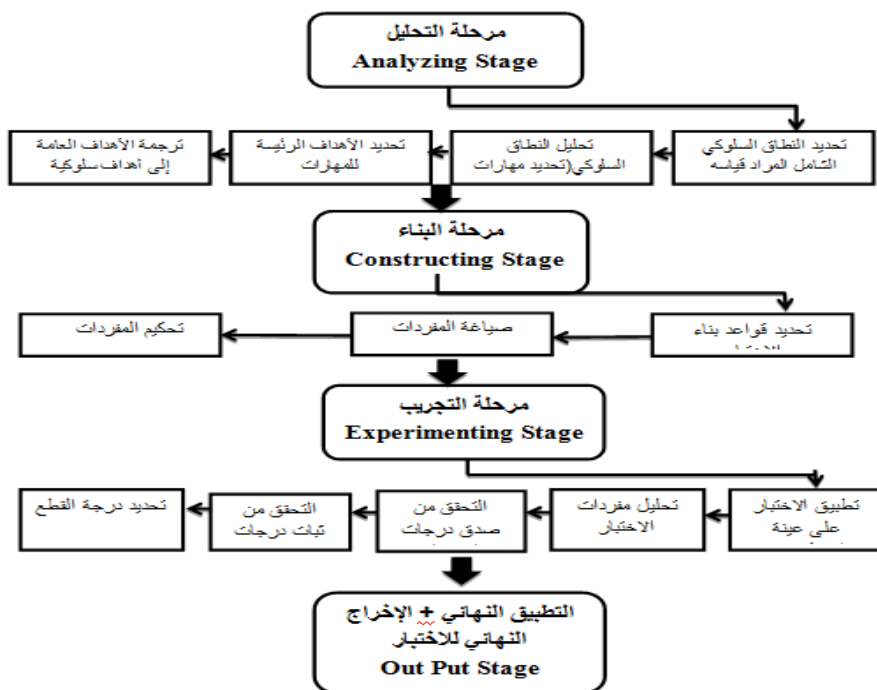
مرحلة التحليل
Analyzing Stage

تحديد النطاق السلوكي الشامل المراد قياسه

تحليل النطاق السلوكي(تحديد مهارات

تحديد الأهداف الرئيسة للمهارات

ترجمة الأهداف العامة إلى أهداف سلوكية

مرحلة البناء
Constructing Stage

تحديد قواعد بناء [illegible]

صياغة المفردات

تحكيم المفردات

مرحلة التجريب
Experimenting Stage

تطبيق الاختبار على عينة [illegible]

تحليل مفردات الاختبار

التحقق من صدق درجات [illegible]

التحقق من ثبات درجات

تحديد درجة القطع

التطبيق النهائي + الإخراج النهائي للاختبار
Out Put Stage